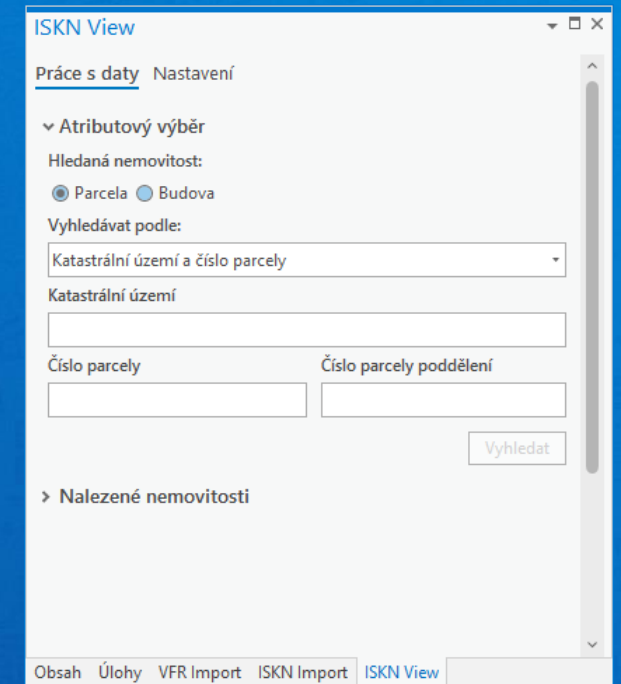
ISKN View

Práce s daty Nastavení

Atributový výběr

Hledaná nemovitost:

Parcela Budova

Vyhledávat podle:

Katastrální území a číslo parcely

Katastrální území

Číslo parcely

Číslo parcely poddělení

Vyhledat

Nalezené nemovitosti

Obsah Úlohy VFR Import ISKN Import ISKN View